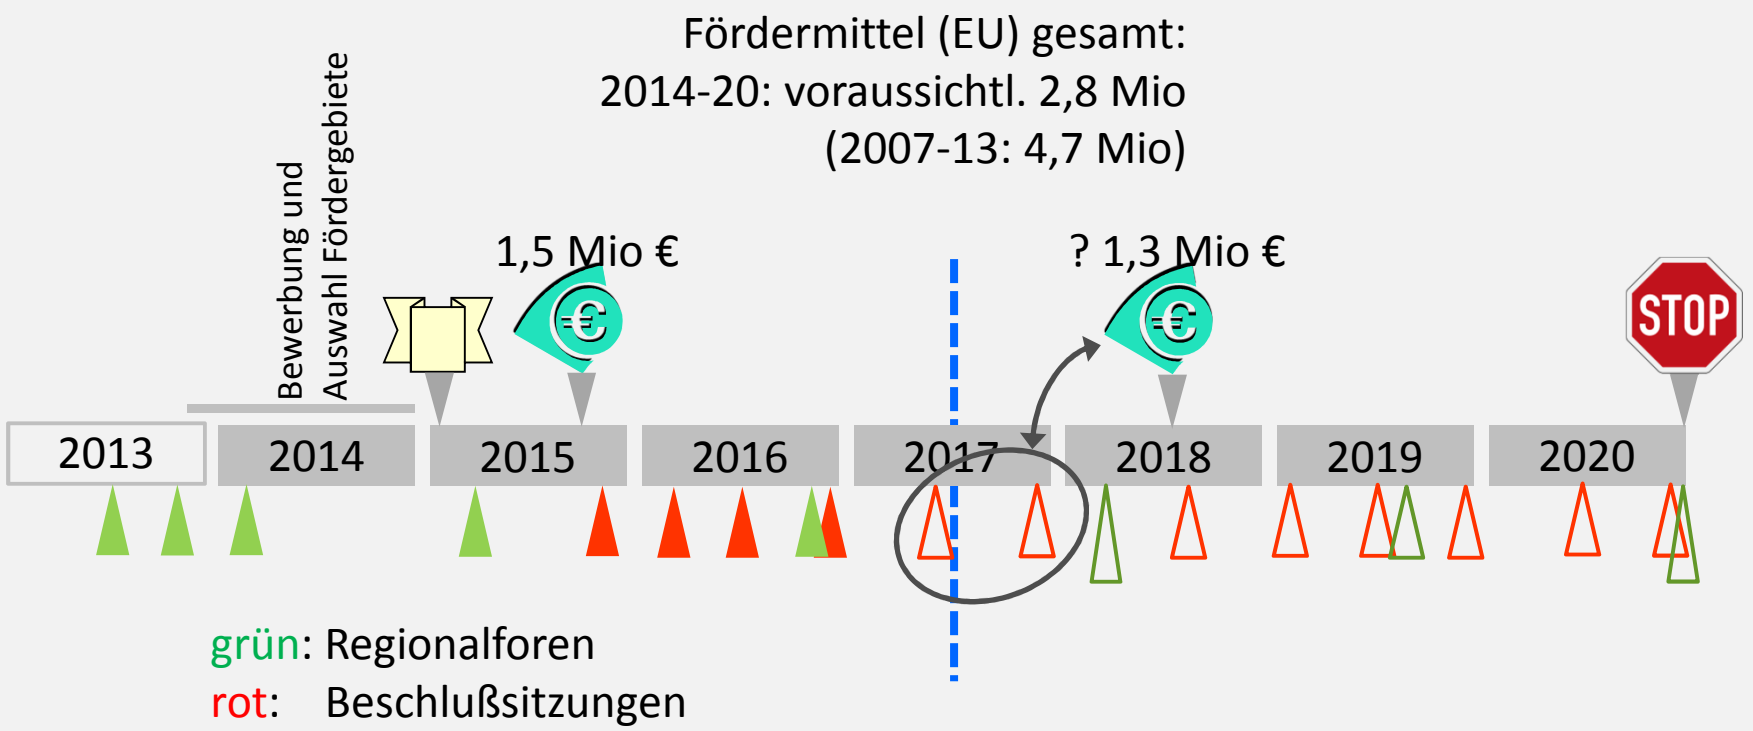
Fördermittel (EU) gesamt:
2014-20: voraussichtl. 2,8 Mio
(2007-13: 4,7 Mio)

Bewerbung und Auswahl Fördergebiete

1,5 Mio €

€

? 1,3 Mio €

€

STOP

2013 2014 2015 2016 2017 2018 2019 2020

grün: Regionalforen
rot: Beschlußsitzungen